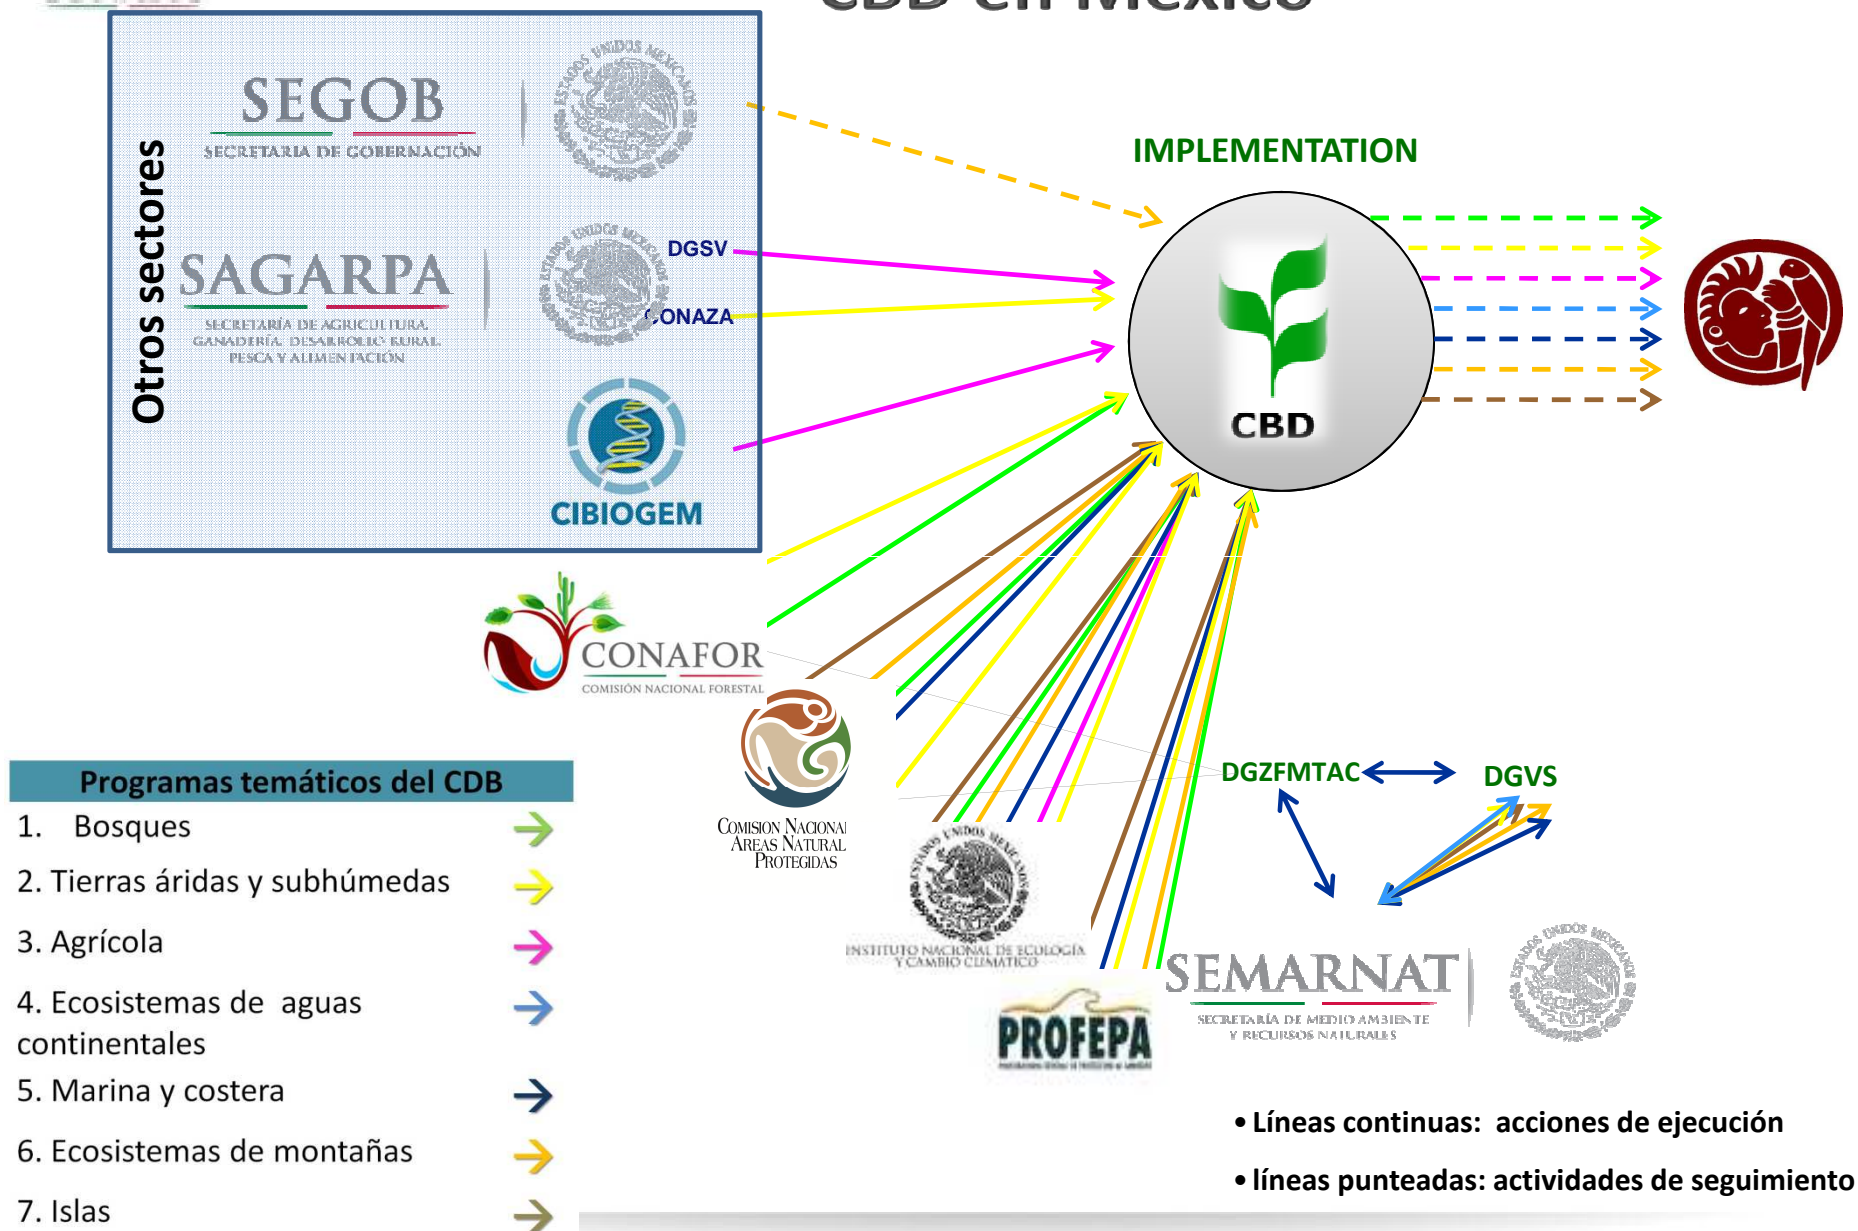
CBD en México

Otros sectores

SEGOB
SECRETARÍA DE GOBERNACIÓN

ESTADOS UNIDOS MEXICANOS

SAGARPA
SECRETARÍA DE AGRICULTURA, GANADERÍA, DESARROLLO RURAL, PESCA Y ALIMENTACIÓN

DGSV
CONAZA

CIBIOGEM

IMPLEMENTATION

CBD

CONAFOR
COMISIÓN NACIONAL FORESTAL

COMISION NACIONAL AREAS NATURAL PROTEGIDAS

INSTITUTO NACIONAL DE ECOLOGÍA Y CAMBIO CLIMÁTICO

PROFEPA

SEMARNAT
SECRETARÍA DE MEDIO AMBIENTE Y RECURSOS NATURALES

DGZFMTAC
DGVS

Programas temáticos del CDB
1. Bosques
2. Tierras áridas y subhúmedas
3. Agrícola
4. Ecosistemas de aguas continentales
5. Marina y costera
6. Ecosistemas de montañas
7. Islas

• Líneas continuas: acciones de ejecución
• líneas punteadas: actividades de seguimiento